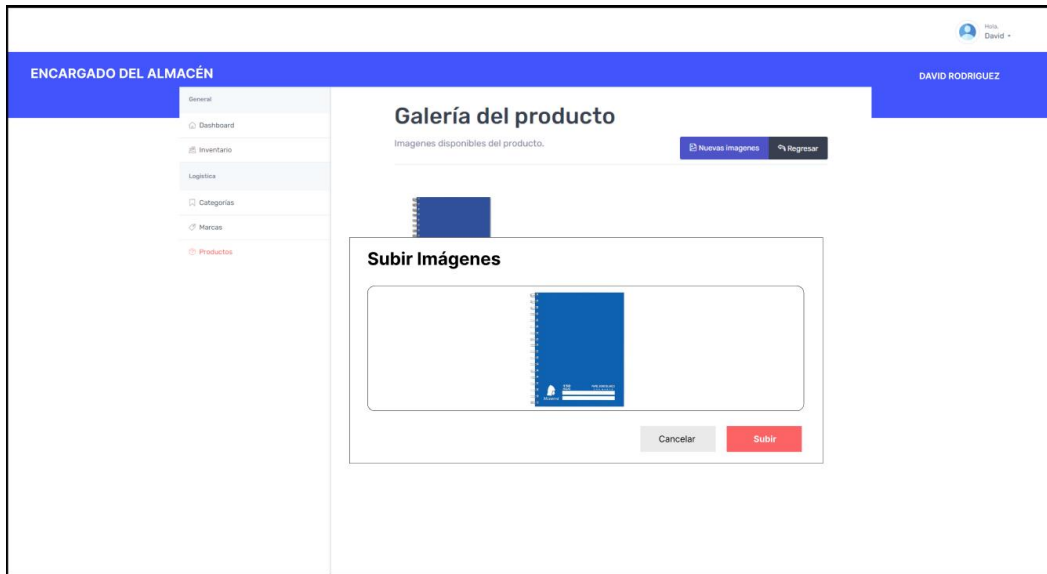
Hola,
David

ENCARGADO DEL ALMACÉN

DAVID RODRIGUEZ

General

Dashboard

Inventario

Logística

Categorías

Marcas

Productos

Galería del producto

Imagenes disponibles del producto.

Nuevas imagenes

Regresar

Subir Imágenes

Cancelar

Subir